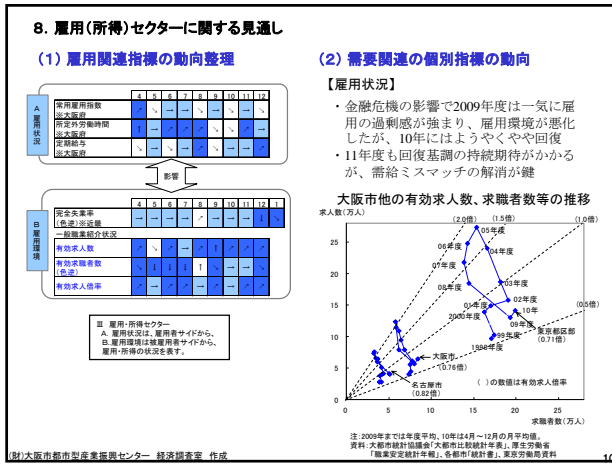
8. 雇用（所得）セクターに関する見通し

（1）雇用関連指標の動向整理

A 雇用状況

| | 4 | 5 | 6 | 7 | 8 | 9 | 10 | 11 | 12 |
|---|---|---|---|---|---|---|---|---|---|
| 常用雇用指数 ※大阪府 | | | | | | | | | |
| 所定外労働時間 ※大阪府 | | | | | | | | | |
| 定期給与 ※大阪府 | | | | | | | | | |

影響

B 雇用環境

| | 4 | 5 | 6 | 7 | 8 | 9 | 10 | 11 | 12 |
|---|---|---|---|---|---|---|---|---|---|
| 完全失業率（色塗）※近畿 | | | | | | | | | |
| 一般職業紹介状況 | | | | | | | | | |
| 有効求人数 | | | | | | | | | |
| 有効求職者数（色塗） | | | | | | | | | |
| 有効求人倍率 | | | | | | | | | |

Ⅲ 雇用・所得セクター
A. 雇用状況は、雇用者サイドから、
B.雇用環境は被雇用者サイドから、雇用・所得の状況を表す。

（2）需要関連の個別指標の動向

【雇用状況】

・金融危機の影響で2009年度は一気に雇用の過剰感が強まり、雇用環境が悪化したが、10年にはようやくやや回復

・11年度も回復基調の持続期待がかかるが、需給ミスマッチの解消が鍵

大阪市他の有効求人数、求職者数等の推移

求人数（万人）

(2.0倍) (1.5倍) (1.0倍) (0.5倍)

05年度 06年度 04年度 07年度 03年度 08年度 02年度 01年度 10年 2000年度 09年度 99年度 1998年度 東京都区部 (0.71倍) 大阪市 (0.76倍) 名古屋市 (0.82倍)

（　）の数値は有効求人倍率

求職者数（万人）

0 5 10 15 20 25

注：2009年度までは年度平均、10年は4月～12月の月平均値。
資料：大都市統計協議会「大都市比較統計年表」、厚生労働省「職業安定統計年報」、各都市「統計書」、東京労働局資料

(財)大阪市都市型産業振興センター 経済調査室 作成

10